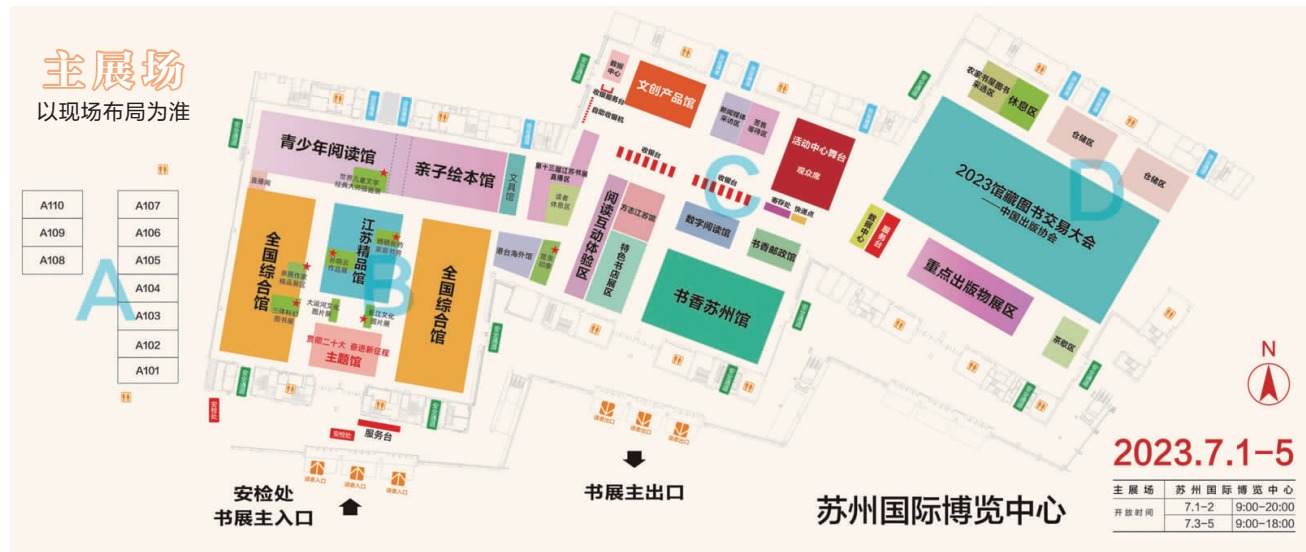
主展场
以现场布局为准

| A110 |
|---|
| A109 |
| A108 |

| A107 |
|---|
| A106 |
| A105 |
| A104 |
| A103 |
| A102 |
| A101 |

A

青少年阅读馆
亲子绘本馆
文具馆
全国综合馆
江苏精品馆
全国综合馆
B
奋进新征程 喜迎二十大
主题馆
服务台
安检处

第十三届江苏书展直播区
读者休息区
港台海外馆
阅读互动体验区
特色书店展区
书香苏州馆
文创产品馆
数字阅读馆
书香邮政馆
活动中心舞台
观众席
C
收银台
寄存处
快递点

2023馆藏图书交易大会
——中国出版协会
D
重点出版物展区
休息区
仓储区
仓储区
茶歇区

N

安检处
书展主入口
书展主出口
读者入口
读者出口

苏州国际博览中心

2023.7.1–5

| 主展场 | 苏州国际博览中心 | |
|---|---|---|
| 开放时间 | 7.1–2 | 9:00–20:00 |
| | 7.3–5 | 9:00–18:00 |